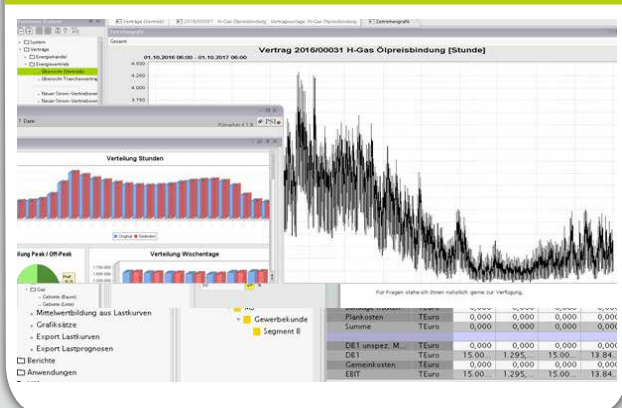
Vertrag 2016/00031 H-Gas Ölpreisbindung [Stunde]

01.10.2016 06:00 - 01.10.2017 06:00

Gesamt

4.300
4.250
4.000
3.750

System
Verträge
Energiehandel
Energievertrieb
Übersicht Ölverträge

Verteilung Stunden

Verteilung Peak / Off-Peak

Verteilung Wochentage

Für Fragen stehe ich Ihnen natürlich gerne zur Verfügung.

Gas
Mittelwertbildung aus Lastkurven
Grafiksätze
Export Lastkurven
Export Lastprognosen
Berichte
Anwendungen

Gewerbekunde
Segment B

| Plankosten | TEuro | 0,000 | 0,000 | 0,00 |
|---|---|---|---|---|
| Summe | TEuro | 0,000 | 0,000 | 0,00 |
| DB1 unspez. M... | TEuro | 0,000 | 0,000 | 0,00 |
| DB1 | TEuro | 15.00... | 1.295,... | 13.84... |
| Gemeinkosten | TEuro | 0,000 | 0,000 | 0,00 |
| EBIT | TEuro | 15.00... | 1.295,... | 13.84... |